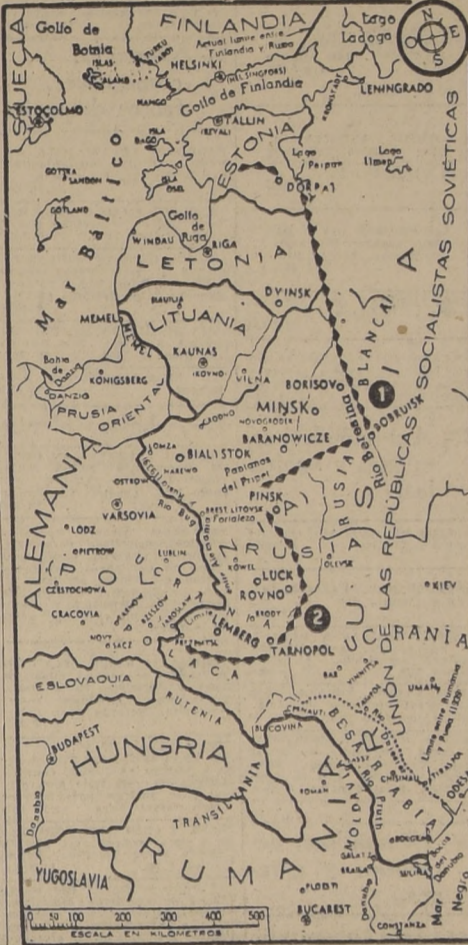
SUECIA
Golfo de Botnia
FINLANDIA
Actual límite entre Finlandia y Rusia
Lago Ladoga
N
S
E
O
ISLAS ALAND
TURKU
HELSINKI
(HELSINGFORS)
HANGO
Golfo de Finlandia
LENINGRADO
ESTOCOLMO
TALLIN
(REVAL)
ISLA DAGO
ISLA OSEL
ESTONIA
Lago Peipus
Lago Ilmen
GOTTSKA SANDON
GOTLAND
DORPAT
Mar Báltico
Golfo de Riga
WINDAU
RIGA
LETONIA
DVINSK
MEMEL
LITUANIA
SAULIA
KAUNAS
(KOVNO)
VILNA
Bahía de Danzig
DANZIG
KÖNIGSBERG
PRUSIA ORIENTAL
GRODNO
BORISOVO
MINSK
NOVOGRODEK
BOBRUISK
Río Beresina
Río Dnieper
BLANCA
BIALISTOK
LOMZA
NAREWO
BARANOWICZE
Pantanos del Pripet
OSTROW
VARSOVIA
BREST LITOVSK
Fortaleza
PINSK
LODZ
OPOTSOW
LUBLIN
KOWEL
OLEVSK
CZESTOCHOWA
LUCK
ROVNO
KIEV
CRACOVIA
BRODY
NOVY SACZ
LEMBERG
TARNOPOL
POLONIA
RUSIA
UCRANIA
UNIÓN DE LAS REPÚBLICAS SOCIALISTAS SOVIÉTICAS
ALEMANIA
GALITZIA
ESLOVAQUIA
RUTENIA
CERNAUTI
BUCOVINA
UMAN
BESARABIA
HUNGRÍA
BUDAPEST
TRANSILVANIA
CHISINAU
ROMAN
ODESA
MOLDAVIA
GALATZ
BRAILA
PLOESTI
Danubio
YUGOSLAVIA
RUMANIA
BUCAREST
CONSTANZA
Mar Negro
Límites entre Rumania y Rusia
1
2
0 50 100 200 300 400 500
ESCALA EN KILÓMETROS